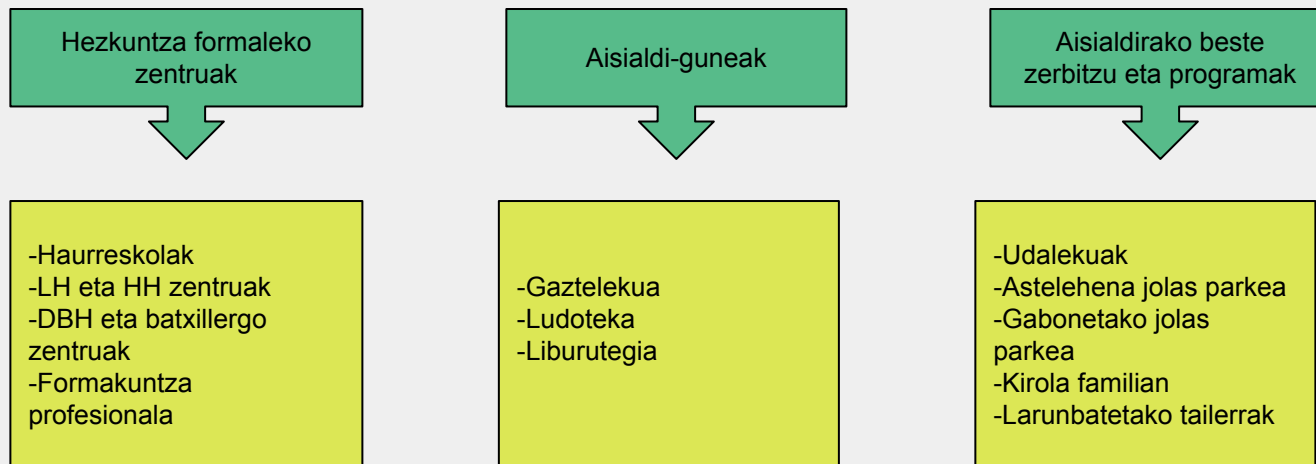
Hezkuntza formaleko zentruak

-Haurreskolak
-LH eta HH zentruak
-DBH eta batxillergo zentruak
-Formakuntza profesionala

Aisialdi-guneak

-Gaztelekua
-Ludoteka
-Liburutegia

Aisialdirako beste zerbitzu eta programak

-Udalekuak
-Astelehena jolas parkea
-Gabonetako jolas parkea
-Kirola familian
-Larunbatetako tailerrak